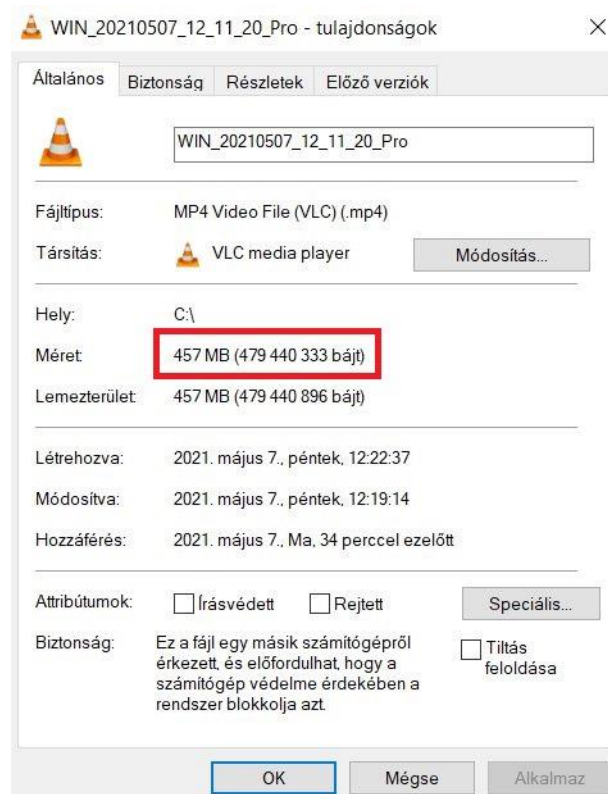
WIN_20210507_12_11_20_Pro - tulajdonságok

×

Általános | Biztonság | Részletek | Előző verziók

WIN_20210507_12_11_20_Pro

Fájltípus: MP4 Video File (VLC) (.mp4)

Társítás: VLC media player

Módosítás...

Hely: C:\

Méret: 457 MB (479 440 333 bájt)

Lemezterület: 457 MB (479 440 896 bájt)

Létrehozva: 2021. május 7., péntek, 12:22:37

Módosítva: 2021. május 7., péntek, 12:19:14

Hozzáférés: 2021. május 7., Ma, 34 perccel ezelőtt

Attribútumok: Írásvédett Rejtett

Speciális...

Biztonság: Ez a fájl egy másik számítógépről érkezett, és előfordulhat, hogy a számítógép védelme érdekében a rendszer blokkolja azt.

Tiltás feloldása

OK

Mégse

Alkalmaz